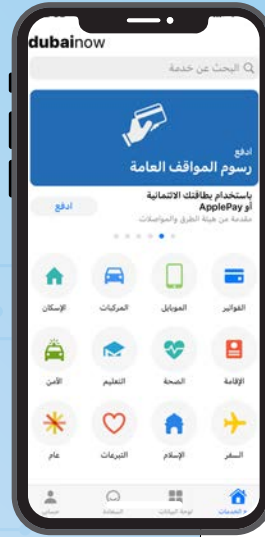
dubainow

البحث عن خدمة

ادفع
رسوم المواقف العامة

باستخدام بطاقتك الائتمانية أو ApplePay
مقدمة من هيئة الطرق والمواصلات

ادفع

الفواتير
الموبايل
المركبات
الإسكان

الإقامة
الصحة
التعليم
الأمن

السفر
الإسلام
التبرعات
عام

الخدمات
لوحة البيانات
السعادة
حسابي